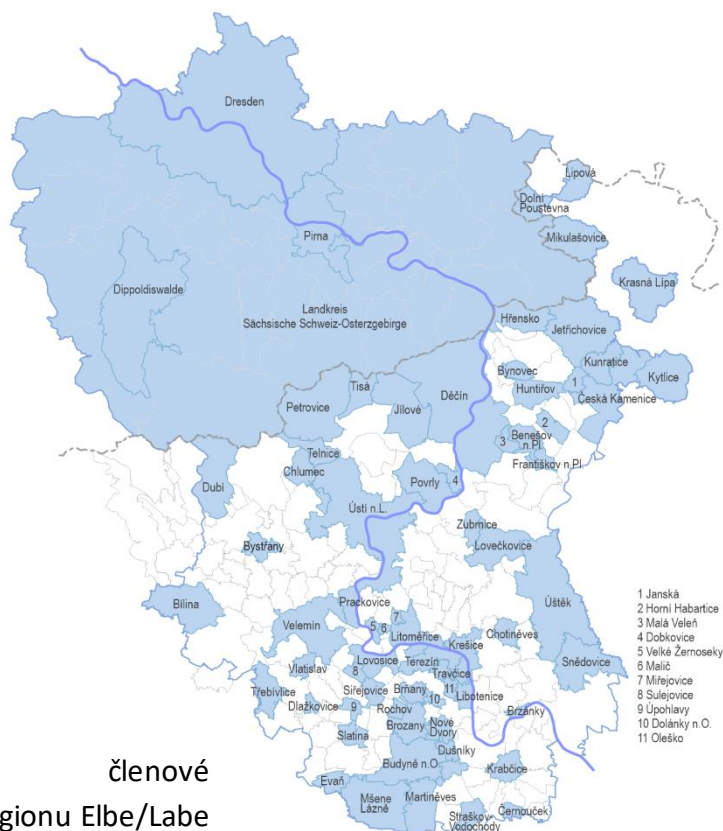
Dresden
Lipová
Dolní Poustevna
Mikulášovice
Pirna
Dippoldiswalde
Krasná Lípa
Landkreis Sächsische Schweiz-Osterzgebirge
Hřensko
Jetřichovice
Kunratice
Kytlice
Bynovec
Huntířov
1
Česká Kamenice
Tisá
Petrovice
Jílové
Děčín
2
3
Benešov n.Pl.
Františkov n.Pl.
Telnice
Chlumec
Dubí
Povrly
4
Ústí n.L.
Zubrnice
Bystřany
Lovečkovice
Bílina
Prackovice
7
5 6
Velemín
Litoměřice
Chotiněves
Úštěk
Krešice
Vlastislav
8
Lovosice
Terezín
Travčice
Třebívlice
Dlažkovice
Sířejovice
9
Brňany
Rochov
10
11
Libotenice
Snědovice
Brzánky
Brozany
Nové Dvory
Slatina
Dušníky
Budyně n.O.
Krabčice
Evaň
Mšene Lázně
Martiněves
Straškov-Vodochody
Černouček
1 Janská
2 Horní Habartice
3 Malá Veleň
4 Dobkovice
5 Velké Žernoseky
6 Malíč
7 Miřejovice
8 Sulejovice
9 Úpohlavy
10 Dolánky n.O.
11 Oleško
členové
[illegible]gionu Elbe/Labe